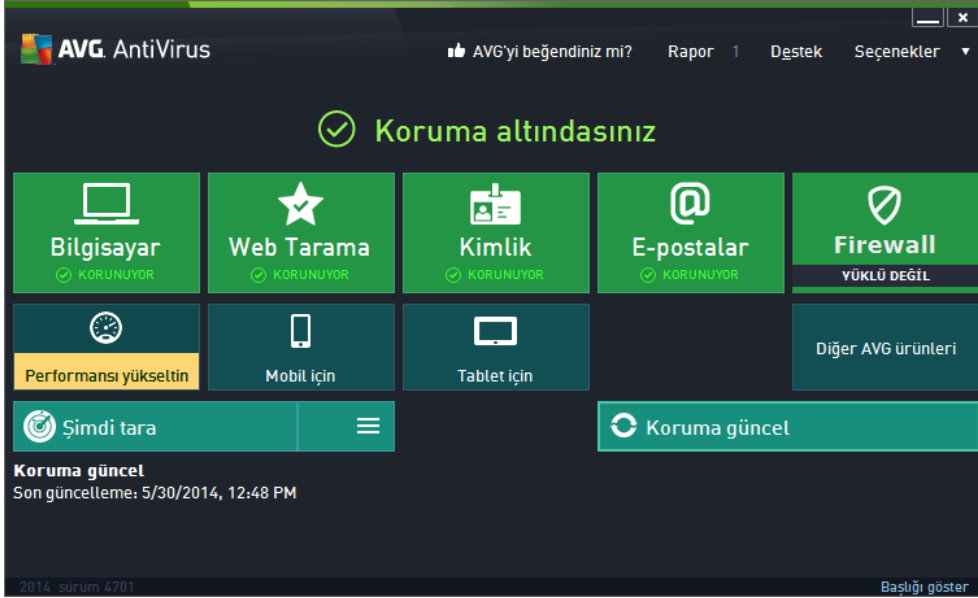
AVG. AntiVirus

AVG'yi beğendiniz mi? Rapor 1 Destek Seçenekler

Koruma altındasınız

Bilgisayar
KORUNUYOR

Web Tarama
KORUNUYOR

Kimlik
KORUNUYOR

E-postalar
KORUNUYOR

Firewall
YÜKLÜ DEĞİL

Performansı yükseltin

Mobil için

Tablet için

Diğer AVG ürünleri

Şimdi tara

Koruma güncel

Koruma güncel
Son güncelleme: 5/30/2014, 12:48 PM

2014 sürüm 4701

Başlığı göster